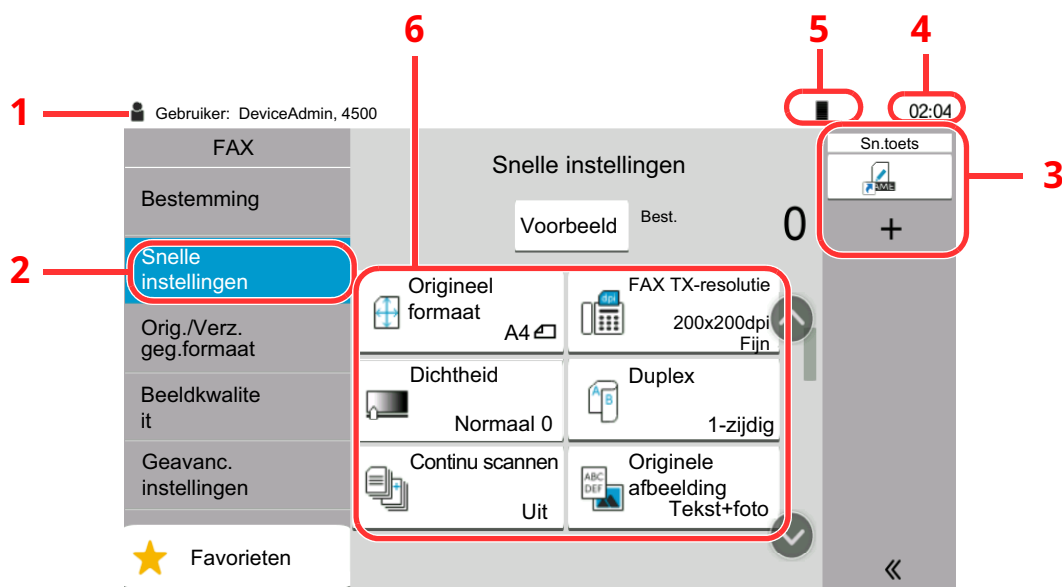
6
5
4
1
Gebruiker: DeviceAdmin, 4500
02:04
FAX
Bestemming
Snelle instellingen
Orig./Verz. geg.formaat
Beeldkwaliteit
Geavanc. instellingen
Favorieten
2
Snelle instellingen
Voorbeeld
Best.
0
Sn.toets
+
3
Origineel formaat
A4
FAX TX-resolutie
200x200dpi Fijn
Dichtheid
Normaal 0
Duplex
1-zijdig
Continu scannen
Uit
Originele afbeelding
Tekst+foto
«